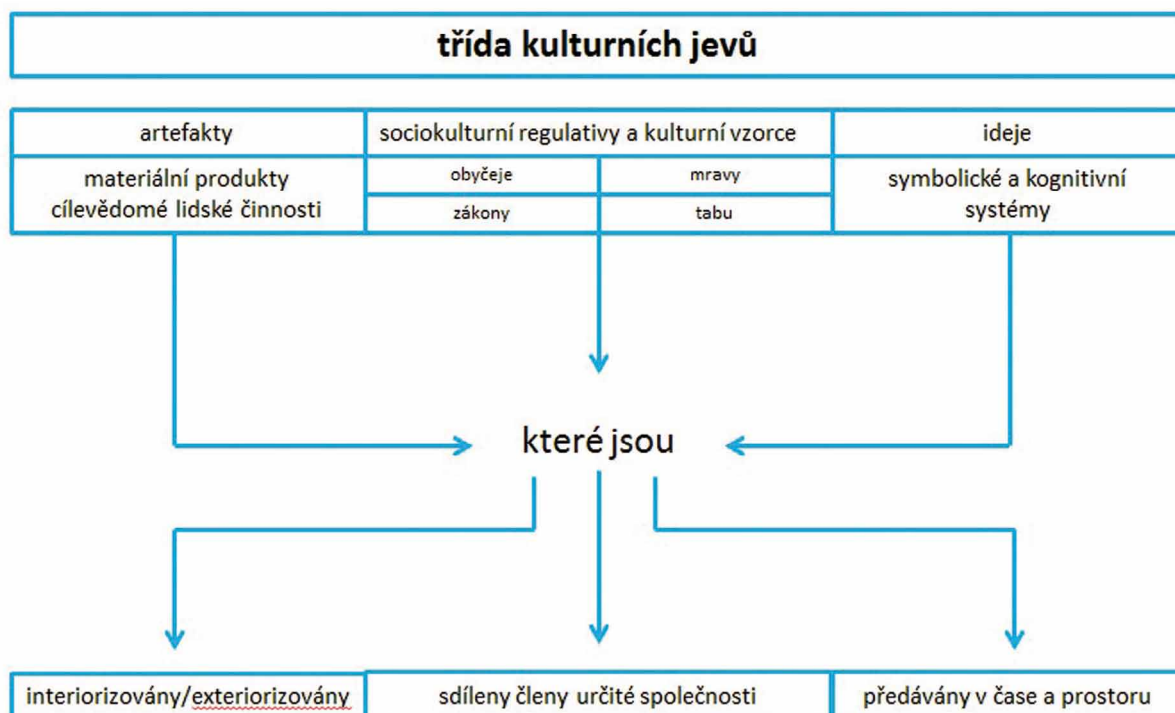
třída kulturních jevů

| artefakty | sociokulturní regulativy a kulturní vzorce | | ideje |
|---|---|---|---|
| materiální produkty cílevědomé lidské činnosti | obyčeje | mravy | symbolické a kognitivní systémy |
| | zákony | tabu | |

které jsou

interiorizovány/exteriorizovány

sdíleny členy určité společnosti

předávány v čase a prostoru